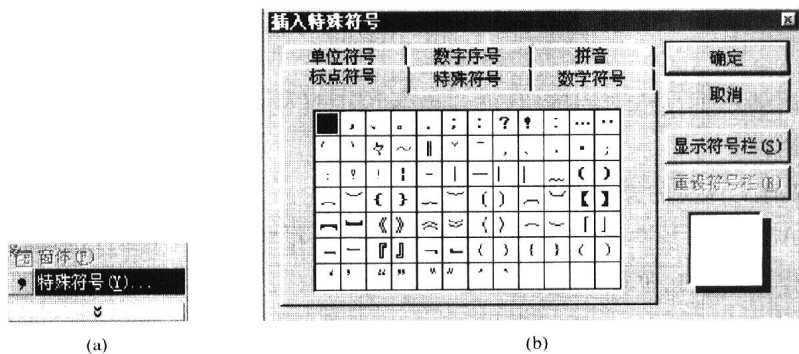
窗体(F)
特殊符号(Y)...

(a)

插入特殊符号

单位符号 | 数字序号 | 拼音
标点符号 | 特殊符号 | 数学符号

确定
取消
显示符号栏(S)
重设符号栏(R)

| | , | 、 | 。 | . | ; | : | ? | ! | : | … | ‥ |
|---|---|---|---|---|---|---|---|---|---|---|---|
| ´ | ˋ | 々 | ～ | ‖ | ˇ | ¨ | , | . | . | · | ; |
| : | ? | ! | ¦ | — | \| | — | \| | ﹏ | ( | ) |
| ︵ | ︶ | { | } | ︷ | ︸ | ( | ) | ︹ | ︺ | 【 | 】 |
| ︻ | ︼ | 《 | 》 | ︽ | ︾ | 〈 | 〉 | ︿ | ﹀ | 「 | 」 |
| ﹁ | ﹂ | 『 | 』 | ﹃ | ﹄ | ( | ) | { | } | ( | ) |
| ' | ' | " | " | 〝 | 〞 | ‵ | ′ | | | | |

(b)